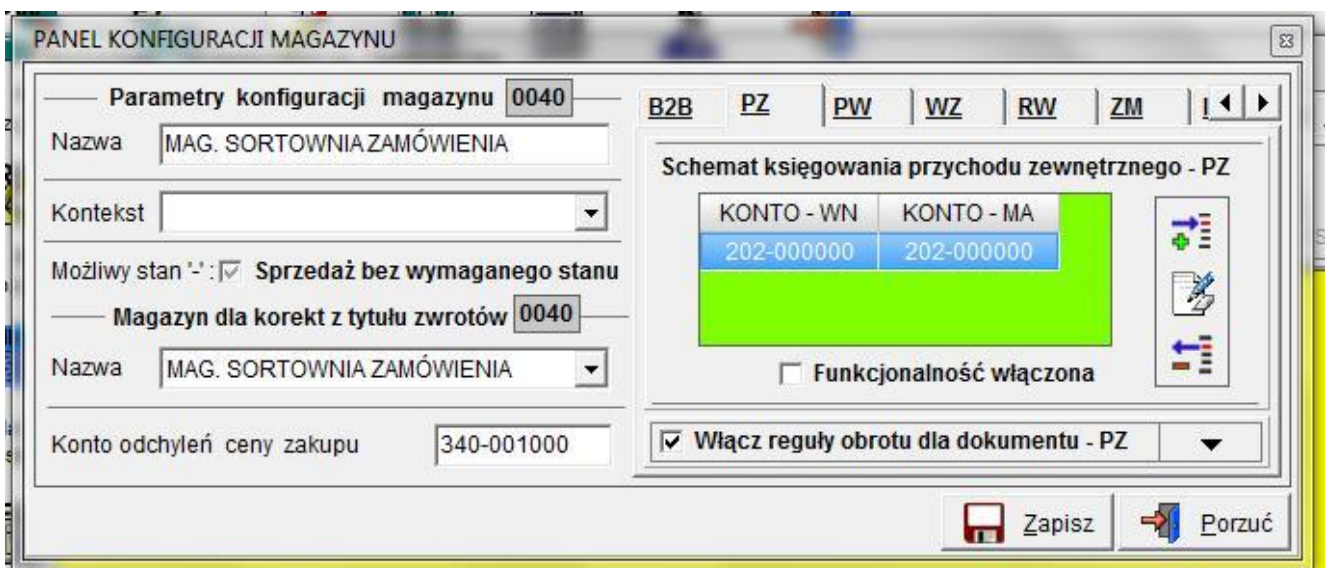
PANEL KONFIGURACJI MAGAZYNU

Parametry konfiguracji magazynu 0040

Nazwa MAG. SORTOWNIA ZAMÓWIENIA

Kontekst

Możliwy stan '-' : Sprzedaż bez wymaganego stanu

Magazyn dla korekt z tytułu zwrotów 0040

Nazwa MAG. SORTOWNIA ZAMÓWIENIA

Konto odchyleń ceny zakupu 340-001000

B2B PZ PW WZ RW ZM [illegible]

Schemat księgowania przychodu zewnętrznego - PZ

| KONTO - WN | KONTO - MA |
|---|---|
| 202-000000 | 202-000000 |

Funkcjonalność włączona

Włącz reguły obrotu dla dokumentu - PZ

Zapisz

Porzuć